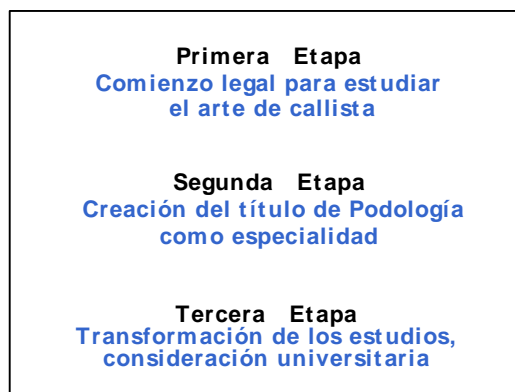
Primera Etapa
Comienzo legal para estudiar el arte de callista

Segunda Etapa
Creación del título de Podología como especialidad

Tercera Etapa
Transformación de los estudios, consideración universitaria